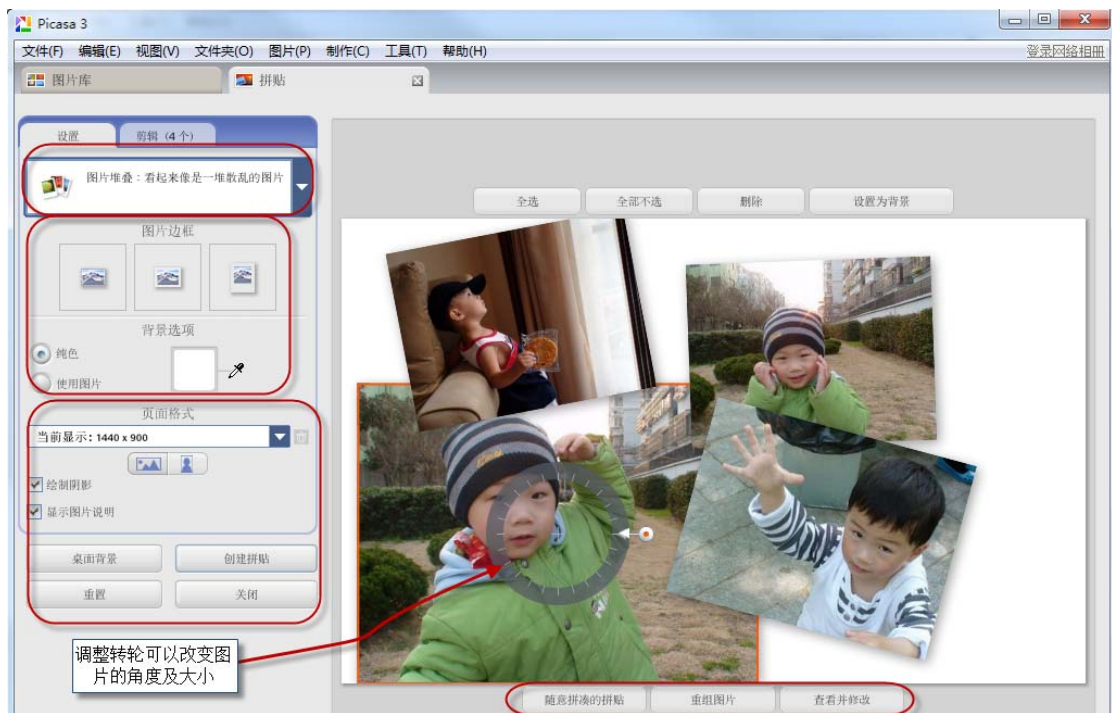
Picasa 3

文件(F) 编辑(E) 视图(V) 文件夹(O) 图片(P) 制作(C) 工具(T) 帮助(H)

登录网络相册

图片库

拼贴

设置

剪辑（4 个）

图片堆叠：看起来像是一堆散乱的图片

图片边框

背景选项

纯色

使用图片

页面格式

当前显示：1440 x 900

绘制阴影

显示图片说明

桌面背景

创建拼贴

重置

关闭

全选

全部不选

删除

设置为背景

调整转轮可以改变图片的角度及大小

随意拼凑的拼贴

重组图片

查看并修改